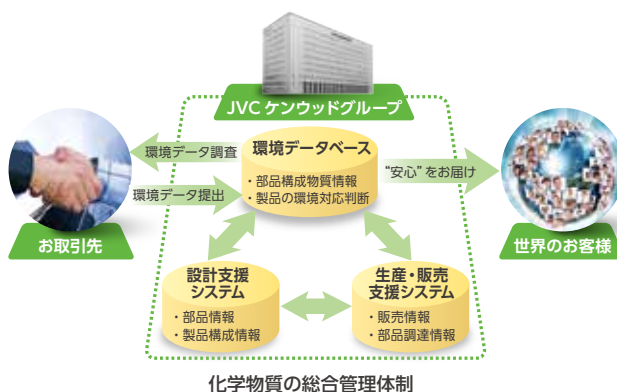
JVC ケンウッドグループ

お取引先

環境データ調査

環境データ提出

環境データベース
・部品構成物質情報
・製品の環境対応判断

"安心"をお届け

世界のお客様

設計支援システム
・部品情報
・製品構成情報

生産・販売支援システム
・販売情報
・部品調達情報

化学物質の総合管理体制